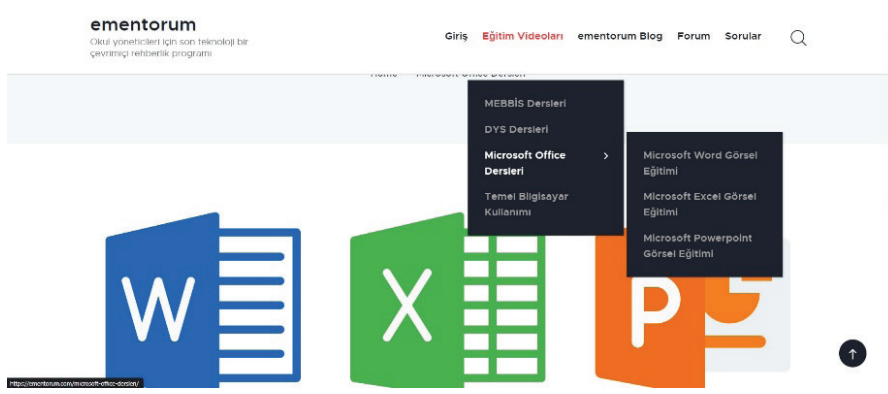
ementorum
Okul yöneticileri için son teknoloji bir çevrimiçi rehberlik programı

Giriş Eğitim Videoları ementorum Blog Forum Sorular

Home Microsoft Office Dersleri

MEBBİS Dersleri
DYS Dersleri
Microsoft Office Dersleri
Temel Bilgisayar Kullanımı

Microsoft Word Görsel Eğitimi
Microsoft Excel Görsel Eğitimi
Microsoft Powerpoint Görsel Eğitimi

W
X
P

https://ementorum.com/microsoft-office-dersleri/